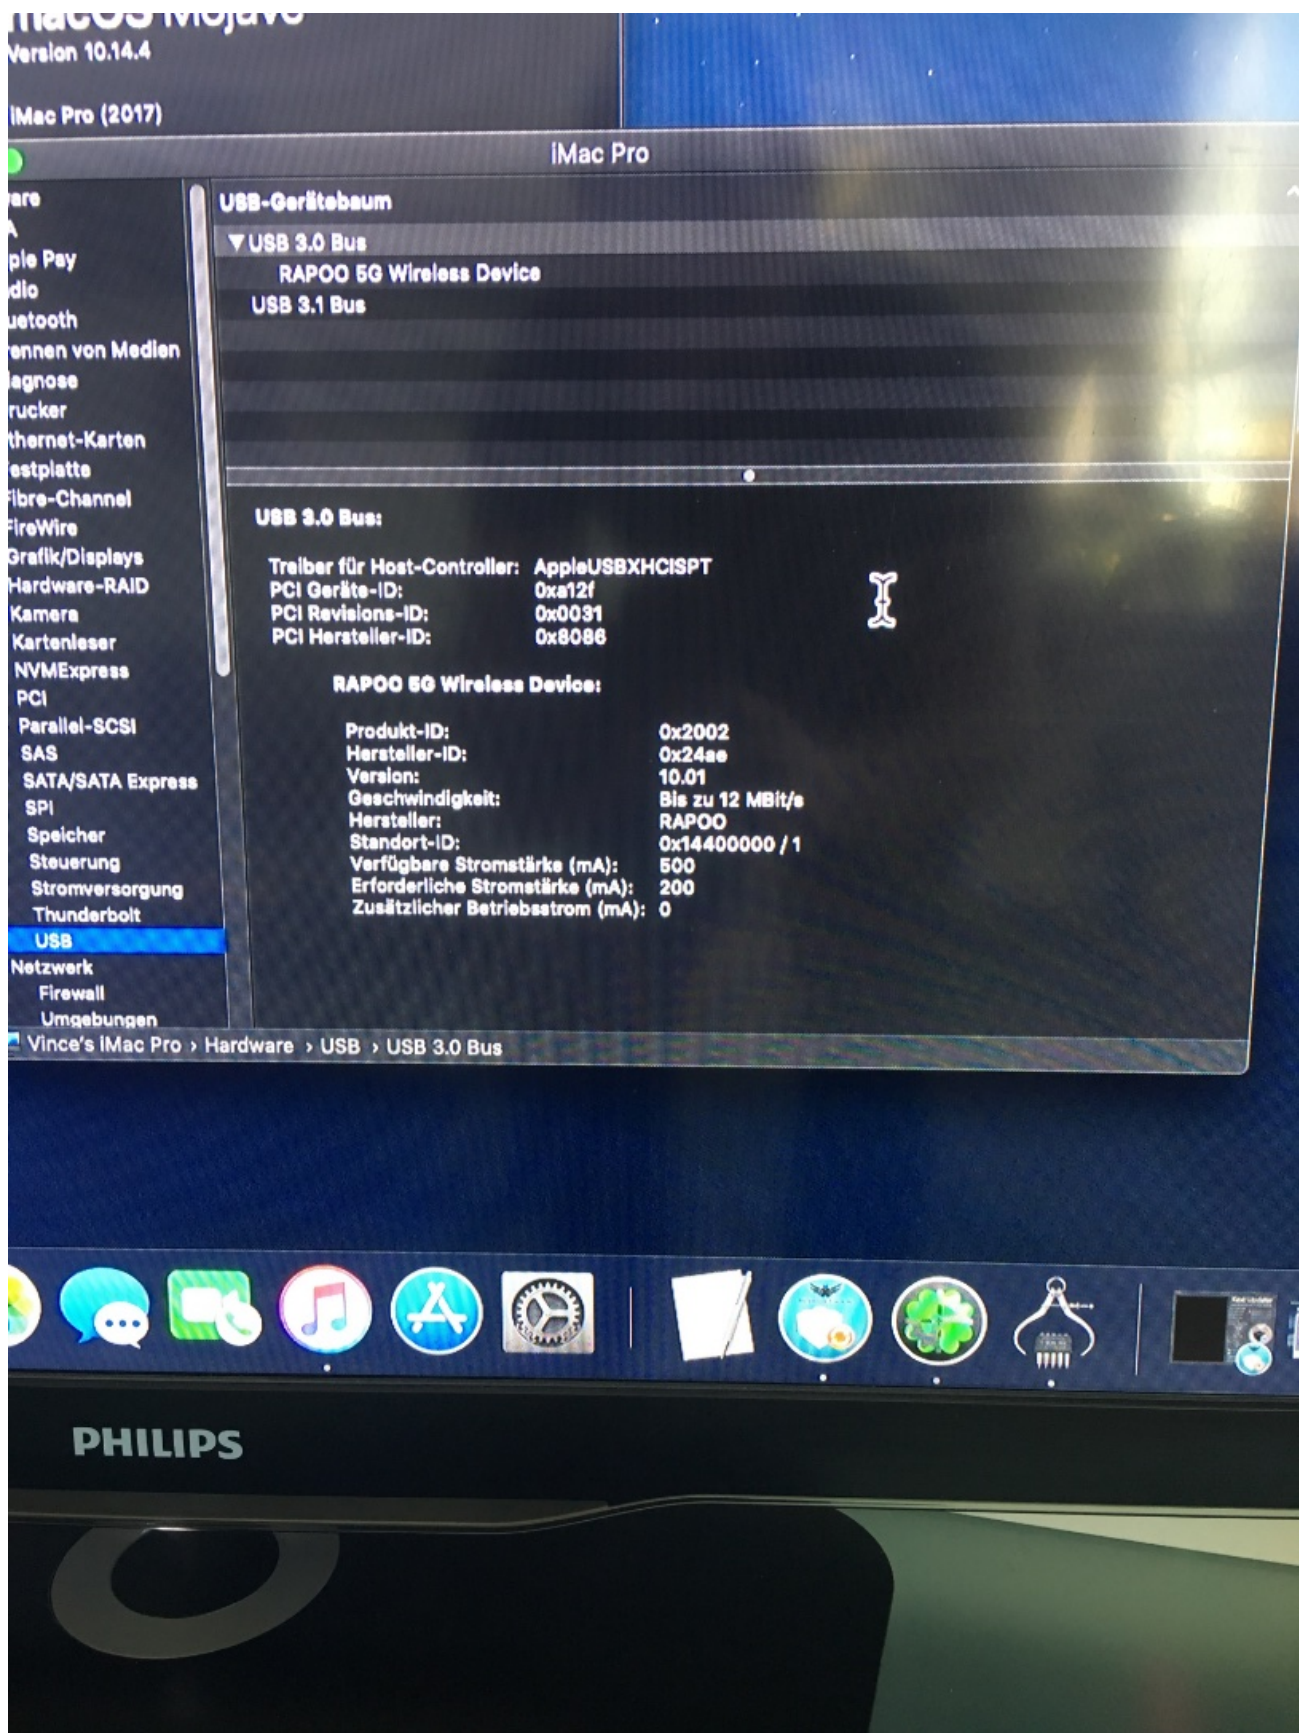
macOS Mojave
Version 10.14.4

iMac Pro (2017)

iMac Pro

are
A
ple Pay
dio
uetooth
ennen von Medien
iagnose
rucker
thernet-Karten
estplatte
Fibre-Channel
FireWire
Grafik/Displays
Hardware-RAID
Kamera
Kartenleser
NVMExpress
PCI
Parallel-SCSI
SAS
SATA/SATA Express
SPI
Speicher
Steuerung
Stromversorgung
Thunderbolt
USB
Netzwerk
Firewall
Umgebungen

USB-Gerätebaum

▼USB 3.0 Bus
RAPOO 5G Wireless Device
USB 3.1 Bus

USB 3.0 Bus:

| | |
|---|---|
| Treiber für Host-Controller: | AppleUSBXHCISPT |
| PCI Geräte-ID: | 0xa12f |
| PCI Revisions-ID: | 0x0031 |
| PCI Hersteller-ID: | 0x8086 |

RAPOO 5G Wireless Device:

| | |
|---|---|
| Produkt-ID: | 0x2002 |
| Hersteller-ID: | 0x24ae |
| Version: | 10.01 |
| Geschwindigkeit: | Bis zu 12 MBit/s |
| Hersteller: | RAPOO |
| Standort-ID: | 0x14400000 / 1 |
| Verfügbare Stromstärke (mA): | 500 |
| Erforderliche Stromstärke (mA): | 200 |
| Zusätzlicher Betriebsstrom (mA): | 0 |

Vince's iMac Pro › Hardware › USB › USB 3.0 Bus

PHILIPS